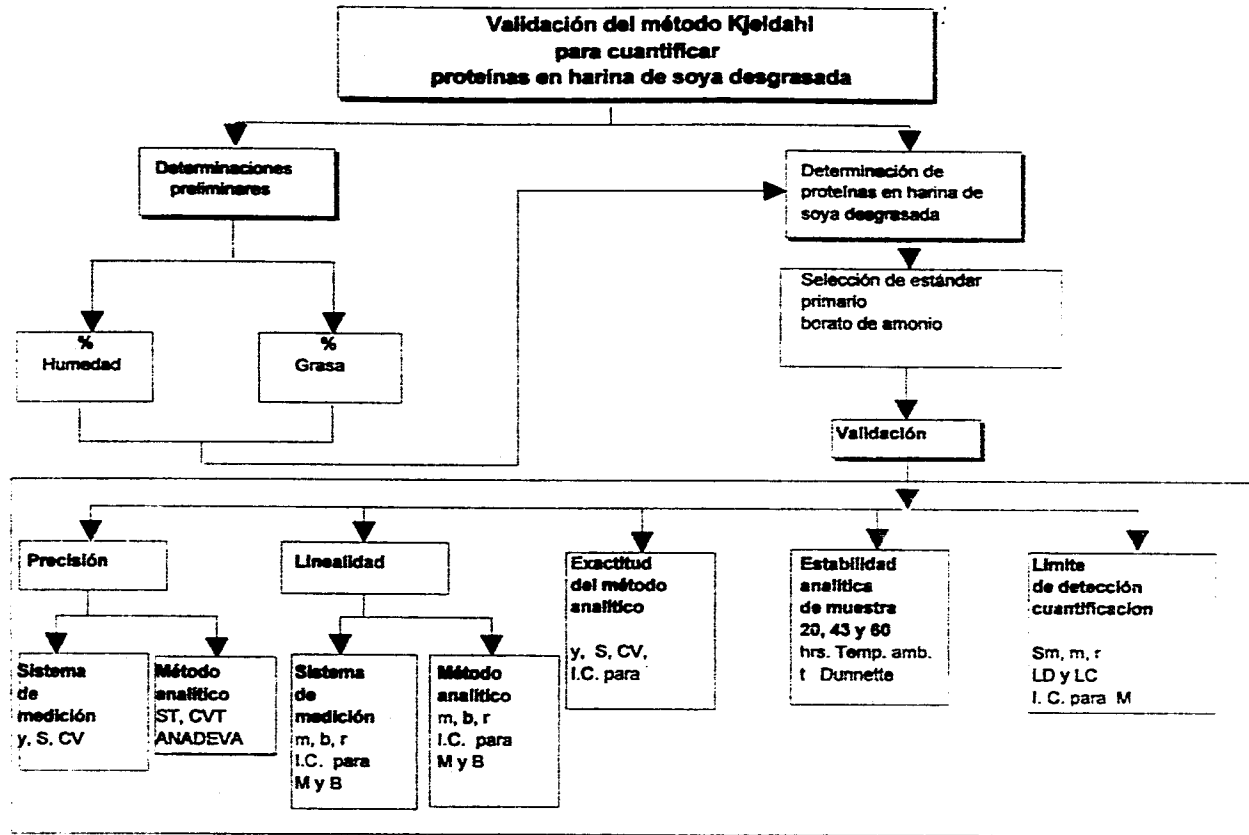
Validación del método Kjeldahl para cuantificar proteínas en harina de soya desgrasada

Determinaciones preliminares

%
Humedad

%
Grasa

Determinación de proteínas en harina de soya desgrasada

Selección de estándar primario borato de amonio

Validación

Precisión

Sistema de medición y, S, CV

Método analítico ST, CVT ANADEVA

Linealidad

Sistema de medición m, b, r I.C. para M y B

Método analítico m, b, r I.C. para M y B

Exactitud del método analítico

y, S, CV, I.C. para

Estabilidad analítica de muestra 20, 43 y 60 hrs. Temp. amb. t Dunnette

Limite de detección cuantificacion

Sm, m, r LD y LC I. C. para M